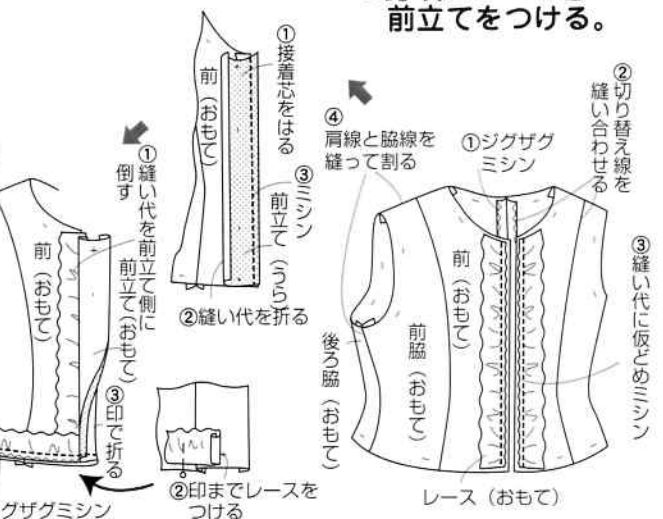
前立てをつける。

①接着芯をはる
前（おもて）
③ミシン
前立て（うら）
②縫い代を折る

①縫い代を前立て側に倒す
前（おもて）
前立て（おもて）
③印で折る
②印までレースをつける
グザグミシン

④肩線と脇線を縫って割る
①ジグザグミシン
②切り替え線を縫い合わせる
③縫い代に仮どめミシン
前（おもて）
前脇（おもて）
後ろ脇（おもて）
レース（おもて）